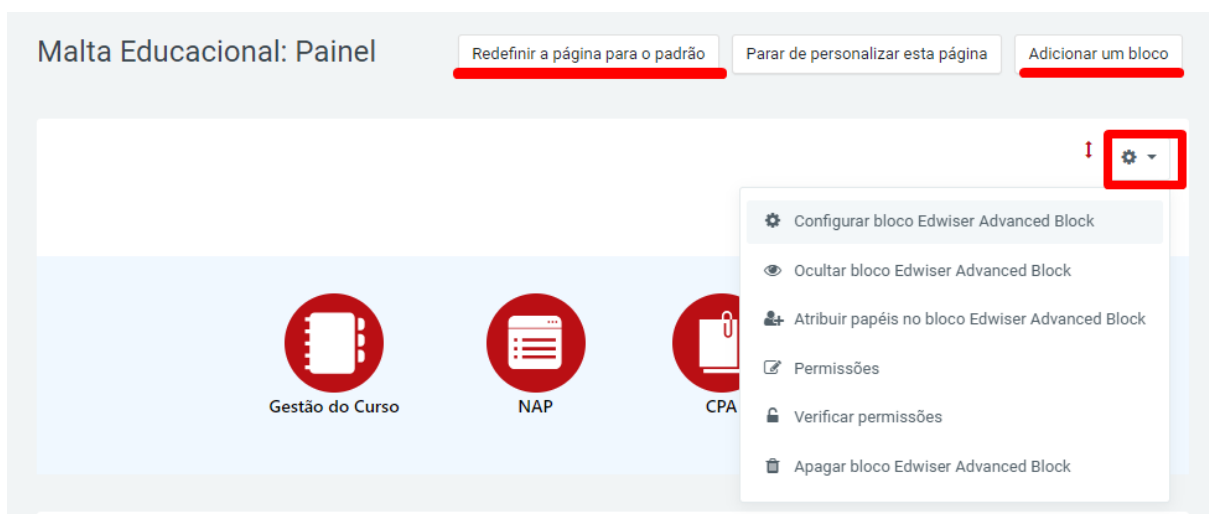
Malta Educacional: Painel

Redefinir a página para o padrão

Parar de personalizar esta página

Adicionar um bloco

Configurar bloco Edwiser Advanced Block

Ocultar bloco Edwiser Advanced Block

Atribuir papéis no bloco Edwiser Advanced Block

Permissões

Verificar permissões

Apagar bloco Edwiser Advanced Block

Gestão do Curso

NAP

CPA